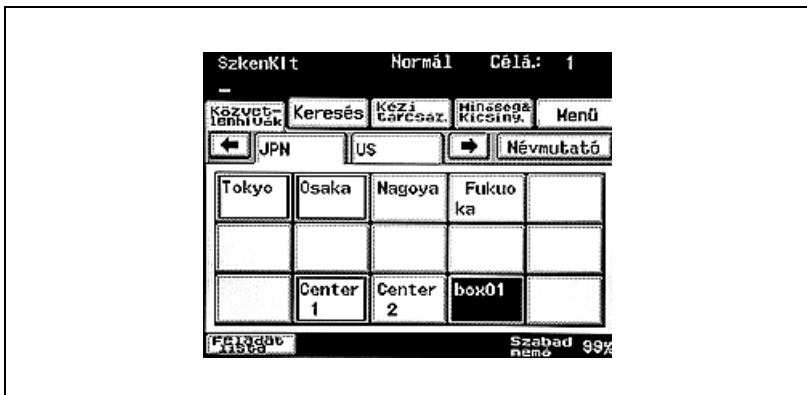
SzkenKIt Normál Célá.: 1

Közvetlenhívók Keresés Kézi tárcsáz. Minőség& Kicsiny. Menü

JPN US Névmutató

| Tokyo | Osaka | Nagoya | Fukuoka | |
|---|---|---|---|---|
| | | | | |
| | Center 1 | Center 2 | box01 | |

Feladat lista Szabad memó 99%